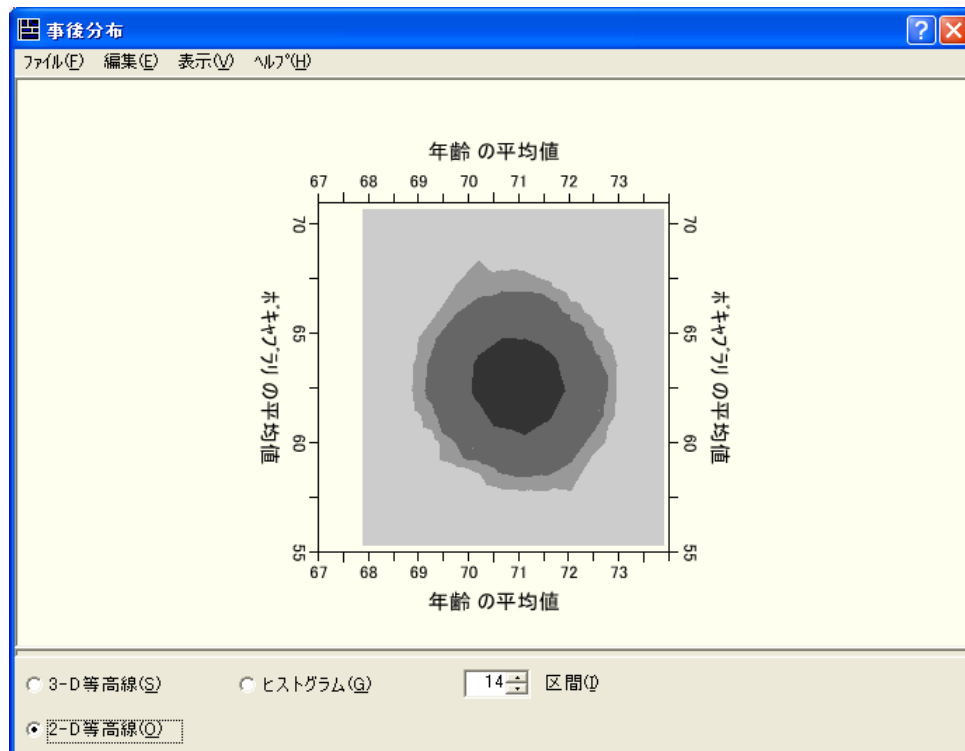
事後分布

ファイル(F) 編集(E) 表示(V) ヘルプ(H)

年齢 の平均値

67 68 69 70 71 72 73

70
65
60
55

ボキャブラリ の平均値

70
65
60
55

ボキャブラリ の平均値

67 68 69 70 71 72 73

年齢 の平均値

3-D等高線(S)

ヒストグラム(G)

14

区間(I)

2-D等高線(O)